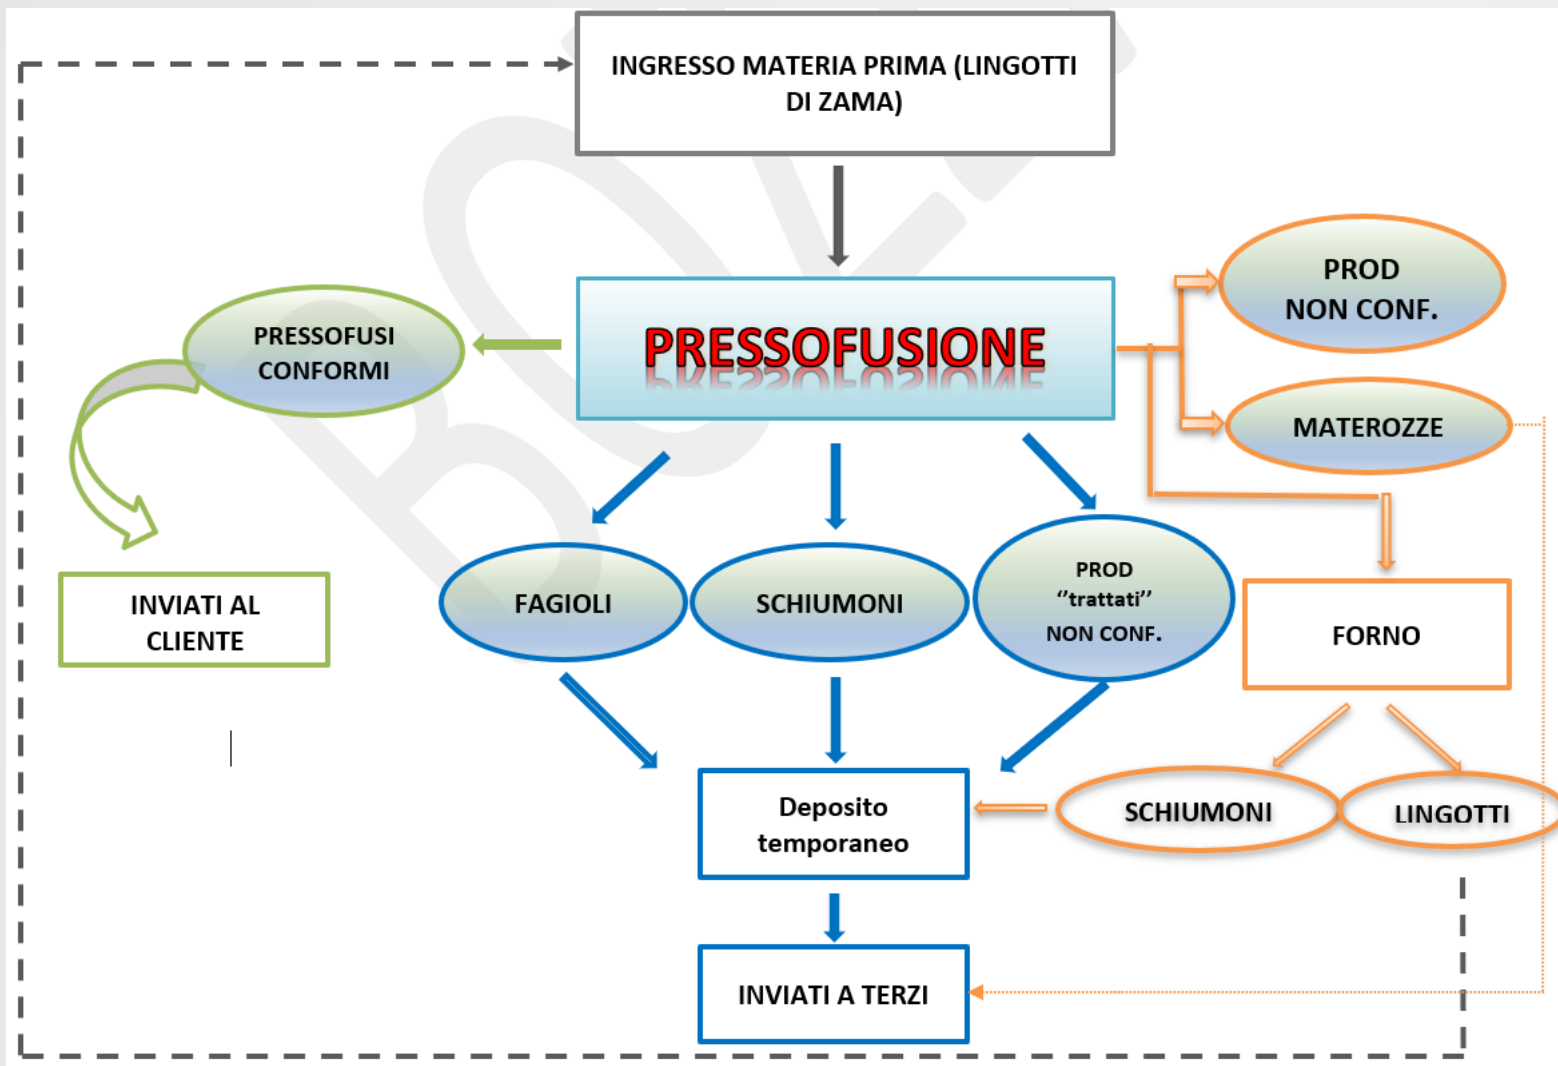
INGRESSO MATERIA PRIMA (LINGOTTI DI ZAMA)

PRESSOFUSIONE

PROD NON CONF.

MATEROZZE

PRESSOFUSI CONFORMI

INVIATI AL CLIENTE

FAGIOLI

SCHIUMONI

PROD "trattati" NON CONF.

FORNO

Deposito temporaneo

SCHIUMONI

LINGOTTI

INVIATI A TERZI